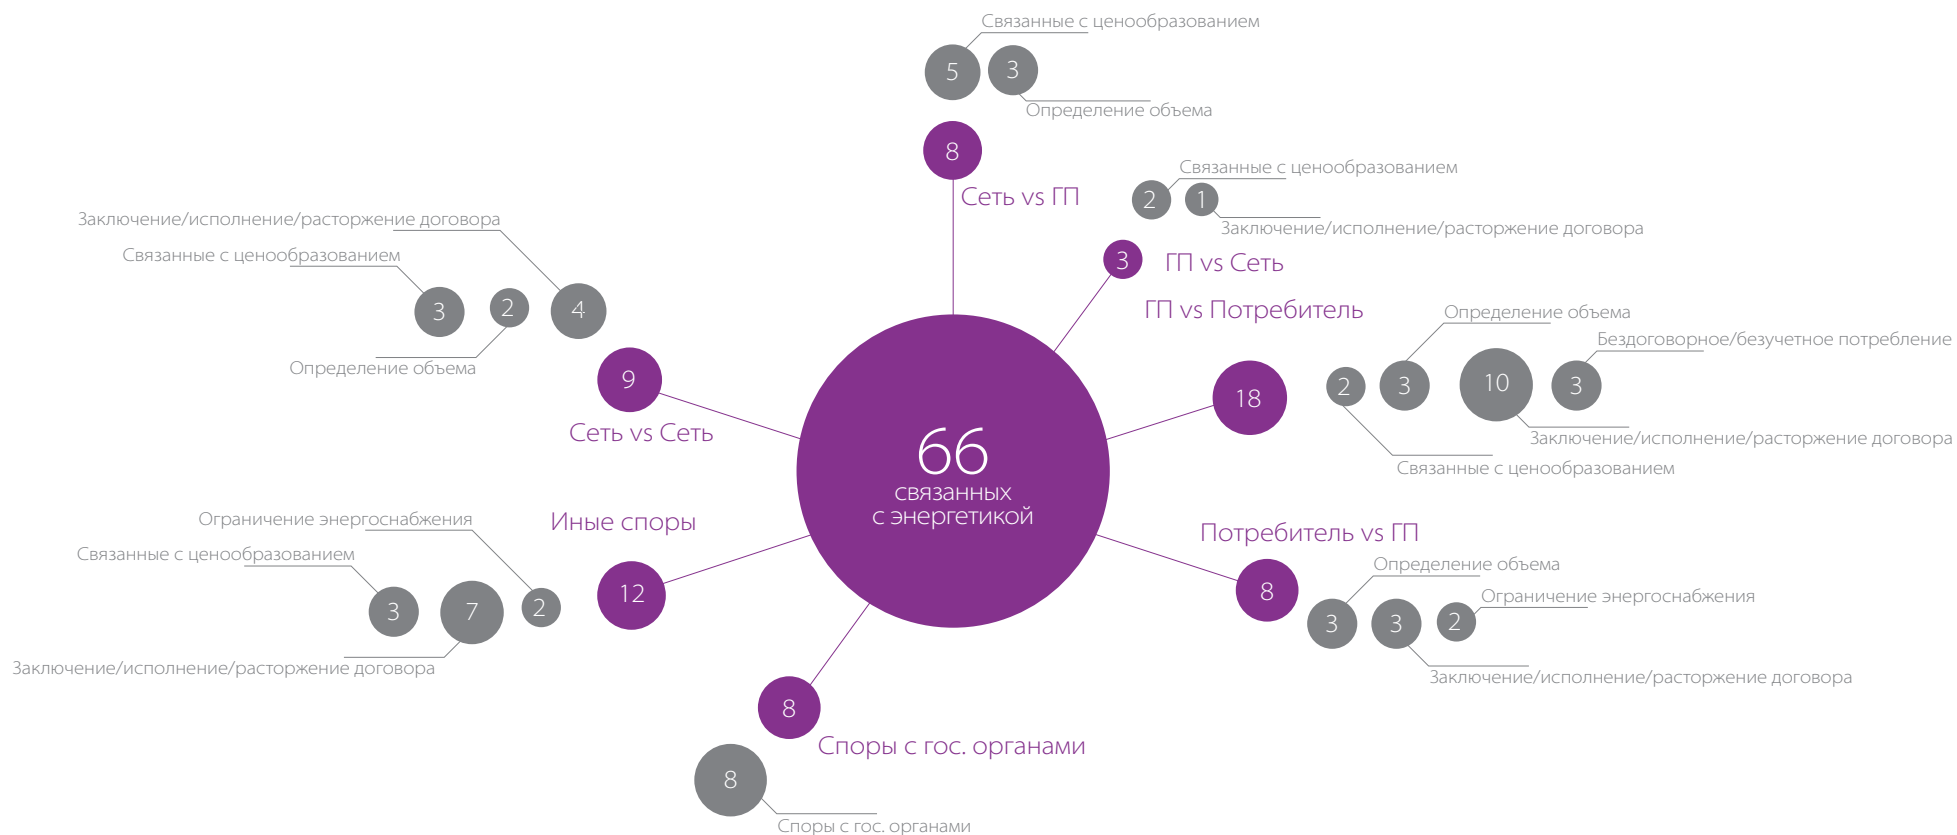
Связанные с ценообразованием
5
3
Определение объема
8
Сеть vs ГП
Связанные с ценообразованием
2
1
Заключение/исполнение/расторжение договора
3
ГП vs Сеть
ГП vs Потребитель
Заключение/исполнение/расторжение договора
Связанные с ценообразованием
3
2
4
Определение объема
9
Сеть vs Сеть
Определение объема
Бездоговорное/безучетное потребление
18
2
3
10
3
Заключение/исполнение/расторжение договора
Связанные с ценообразованием
66
связанных
с энергетикой
Ограничение энергоснабжения
Связанные с ценообразованием
Иные споры
3
7
2
12
Заключение/исполнение/расторжение договора
Потребитель vs ГП
Определение объема
8
Ограничение энергоснабжения
3
3
2
Заключение/исполнение/расторжение договора
8
Споры с гос. органами
8
Споры с гос. органами